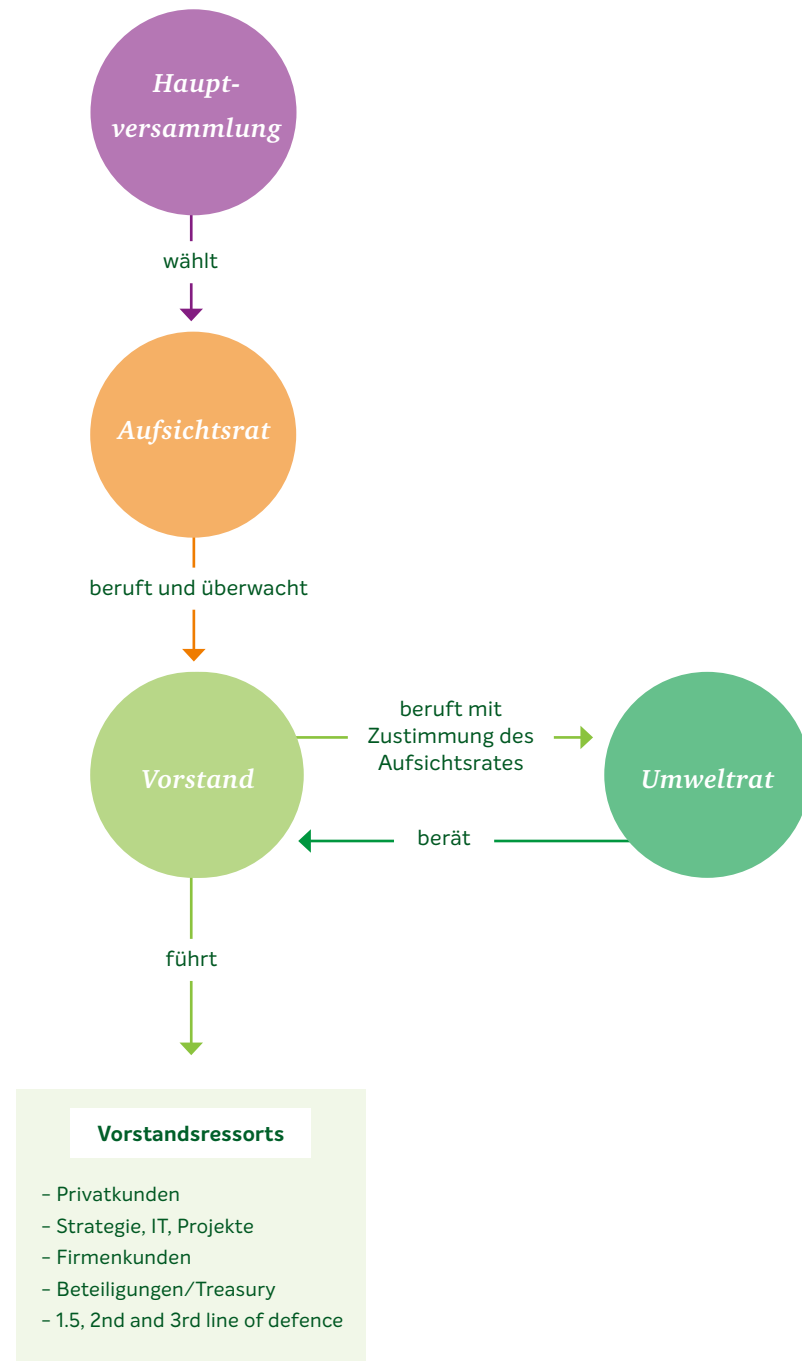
Haupt-
versammlung

wählt

Aufsichtsrat

beruft und überwacht

Vorstand

beruft mit Zustimmung des Aufsichtsrates

Umweltrat

berät

führt

Vorstandsressorts

– Privatkunden
– Strategie, IT, Projekte
– Firmenkunden
– Beteiligungen/Treasury
– 1.5, 2nd and 3rd line of defence